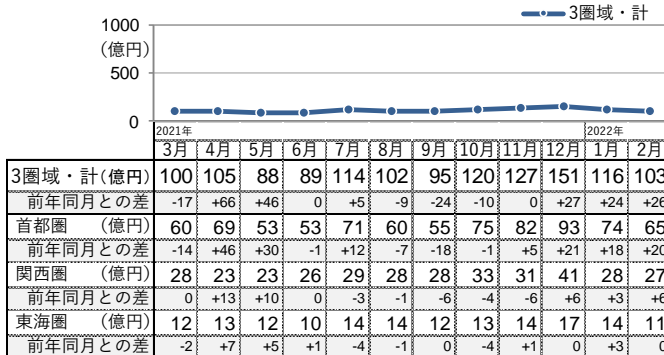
1000
(億円)
500
0

3圏域・計

2021年
2022年

|  | 3月 | 4月 | 5月 | 6月 | 7月 | 8月 | 9月 | 10月 | 11月 | 12月 | 1月 | 2月 |
|---|---|---|---|---|---|---|---|---|---|---|---|---|
| 3圏域・計(億円) | 100 | 105 | 88 | 89 | 114 | 102 | 95 | 120 | 127 | 151 | 116 | 103 |
| 前年同月との差 | -17 | +66 | +46 | 0 | +5 | -9 | -24 | -10 | 0 | +27 | +24 | +26 |
| 首都圏 (億円) | 60 | 69 | 53 | 53 | 71 | 60 | 55 | 75 | 82 | 93 | 74 | 65 |
| 前年同月との差 | -14 | +46 | +30 | -1 | +12 | -7 | -18 | -1 | +5 | +21 | +18 | +20 |
| 関西圏 (億円) | 28 | 23 | 23 | 26 | 29 | 28 | 28 | 33 | 31 | 41 | 28 | 27 |
| 前年同月との差 | 0 | +13 | +10 | 0 | -3 | -1 | -6 | -4 | -6 | +6 | +3 | +6 |
| 東海圏 (億円) | 12 | 13 | 12 | 10 | 14 | 14 | 12 | 13 | 14 | 17 | 14 | 11 |
| 前年同月との差 | -2 | +7 | +5 | +1 | -4 | -1 | 0 | -4 | +1 | 0 | +3 | 0 |